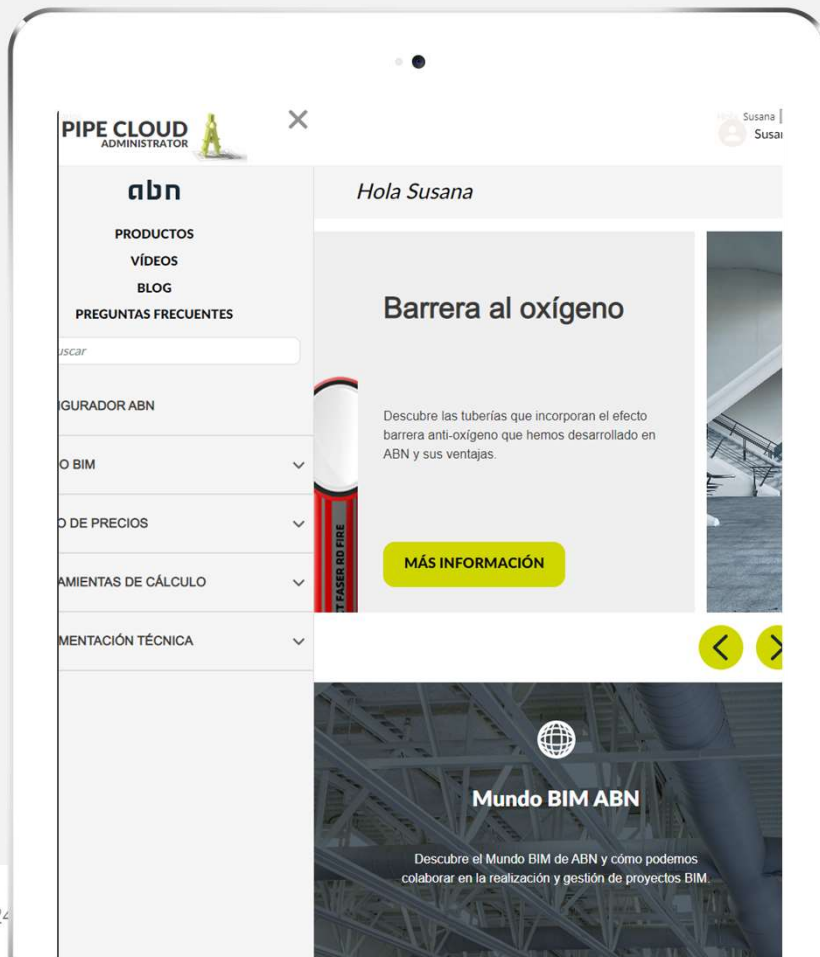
PIPE CLOUD
ADMINISTRATOR

×

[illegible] Susana |
Susa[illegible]

abn

PRODUCTOS
VÍDEOS
BLOG
PREGUNTAS FRECUENTES

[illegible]uscar

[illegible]IGURADOR ABN

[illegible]O BIM

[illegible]O DE PRECIOS

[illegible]AMIENTAS DE CÁLCULO

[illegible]MENTACIÓN TÉCNICA

Hola Susana

Barrera al oxígeno

Descubre las tuberías que incorporan el efecto barrera anti-oxígeno que hemos desarrollado en ABN y sus ventajas.

MÁS INFORMACIÓN

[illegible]T FASER RD FIRE

Mundo BIM ABN

Descubre el Mundo BIM de ABN y cómo podemos colaborar en la realización y gestión de proyectos BIM.